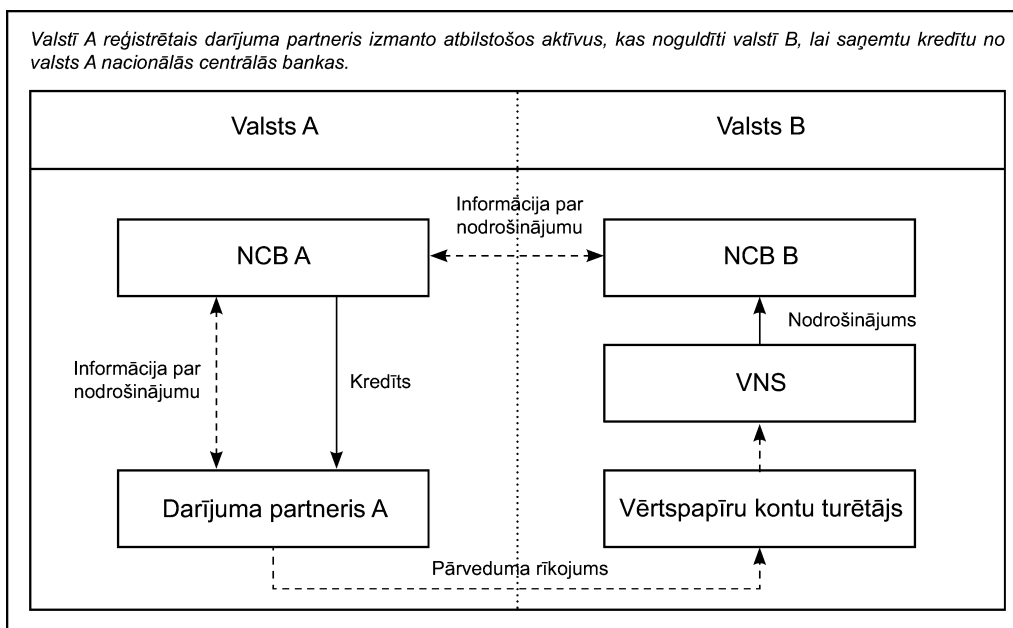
Valstī A reģistrētais darījuma partneris izmanto atbilstošos aktīvus, kas noguldīti valstī B, lai saņemtu kredītu no valsts A nacionālās centrālās bankas.

Valsts A

Valsts B

Informācija par nodrošinājumu

NCB A

NCB B

Nodrošinājums

Informācija par nodrošinājumu

Kredīts

VNS

Darījuma partneris A

Vērtspapīru kontu turētājs

Pārveduma rīkojums